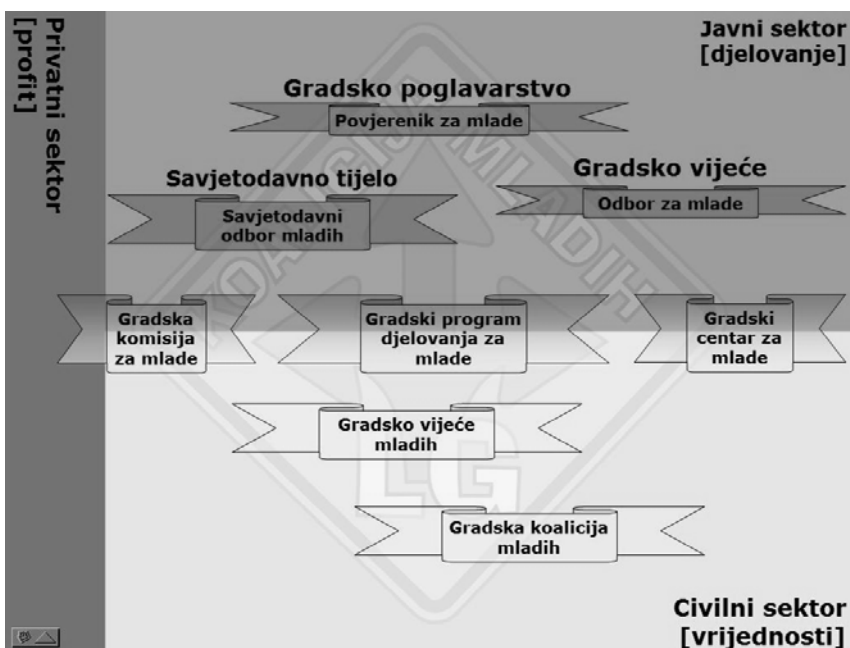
Privatni sektor [profit]

Javni sektor [djelovanje]

Gradsko poglavarstvo

Povjerenik za mlade

Savjetodavno tijelo

Savjetodavni odbor mladih

Gradsko vijeće

Odbor za mlade

Gradska komisija za mlade

Gradski program djelovanja za mlade

Gradski centar za mlade

Gradsko vijeće mladih

Gradska koalicija mladih

Civilni sektor [vrijednosti]

KOALICIJA MLADIH

LG